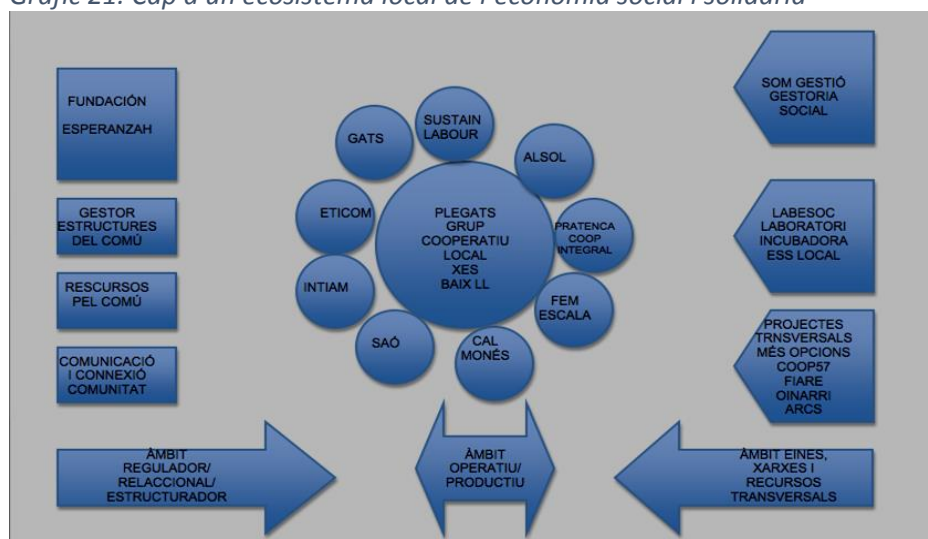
Gràfic 21. Cap a un ecosistema local de l'economia social i solidària

FUNDACIÓN ESPERANZAH

GESTOR ESTRUCTURES DEL COMÚ

RESCURSOS PEL COMÚ

COMUNICACIÓ I CONNEXIÓ COMUNITAT

GATS

SUSTAIN LABOUR

ALSOL

ETICOM

PLEGATS GRUP COOPERATIU LOCAL XES BAIX LL

PRATENCA COOP INTEGRAL

INTIAM

FEM ESCALA

SAÓ

CAL MONÉS

SOM GESTIÓ GESTORIA SOCIAL

LABESOC LABORATORI INCUBADORA ESS LOCAL

PROJECTES TRNSVERSALS MÉS OPCIONS COOP57 FIARE OINARRI ARCS

ÀMBIT REGULADOR/ RELACCIONAL/ ESTRUCTURADOR

ÀMBIT OPERATIU/ PRODUCTIU

ÀMBIT EINES, XARXES I RECURSOS TRANSVERSALS